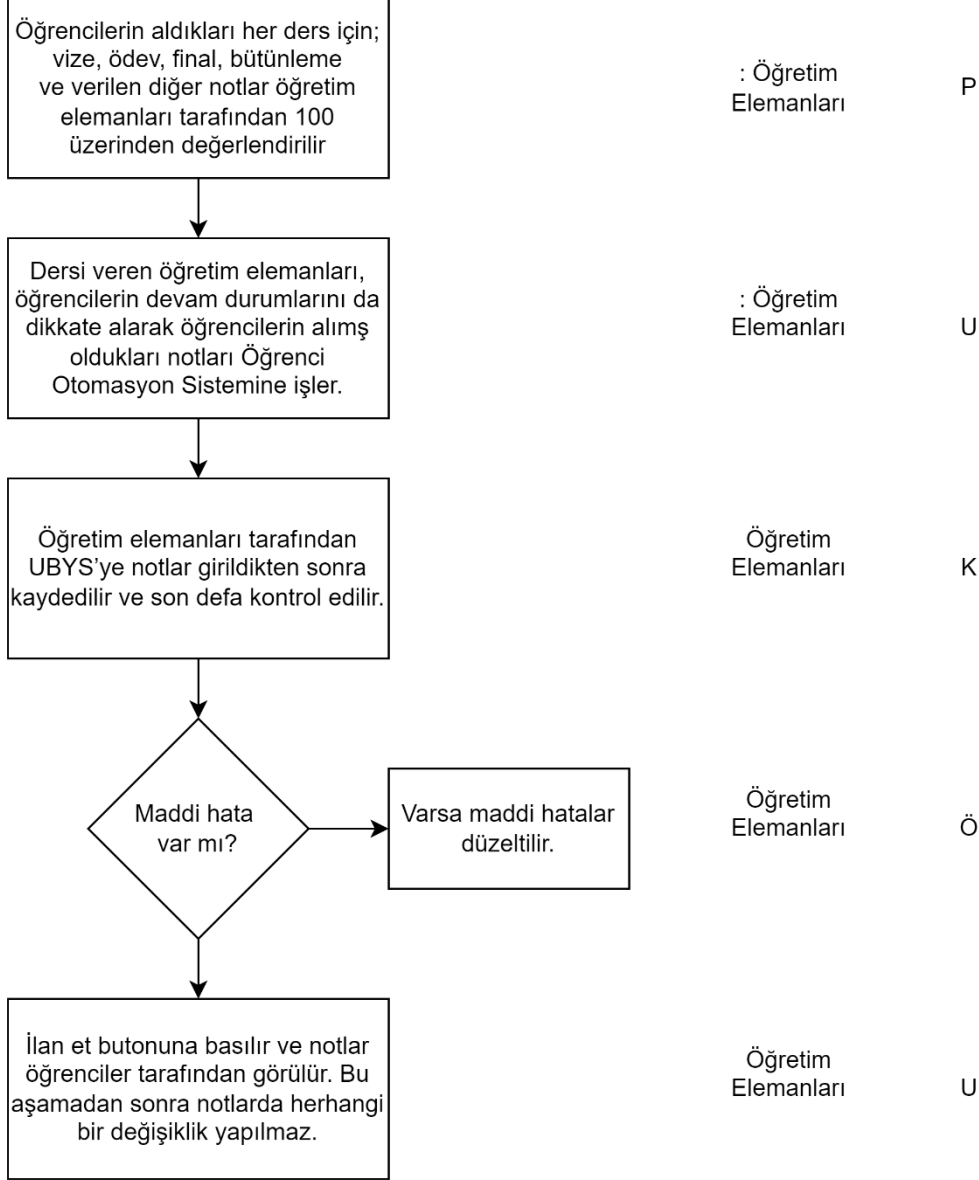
Öğrencilerin aldıkları her ders için; vize, ödev, final, bütünleme ve verilen diğer notlar öğretim elemanları tarafından 100 üzerinden değerlendirilir

: Öğretim Elemanları

P

Dersi veren öğretim elemanları, öğrencilerin devam durumlarını da dikkate alarak öğrencilerin alımş oldukları notları Öğrenci Otomasyon Sistemine işler.

: Öğretim Elemanları

U

Öğretim elemanları tarafından UBYS'ye notlar girildikten sonra kaydedilir ve son defa kontrol edilir.

Öğretim Elemanları

K

Maddi hata var mı?

Varsa maddi hatalar düzeltilir.

Öğretim Elemanları

Ö

İlan et butonuna basılır ve notlar öğrenciler tarafından görülür. Bu aşamadan sonra notlarda herhangi bir değişiklik yapılmaz.

Öğretim Elemanları

U